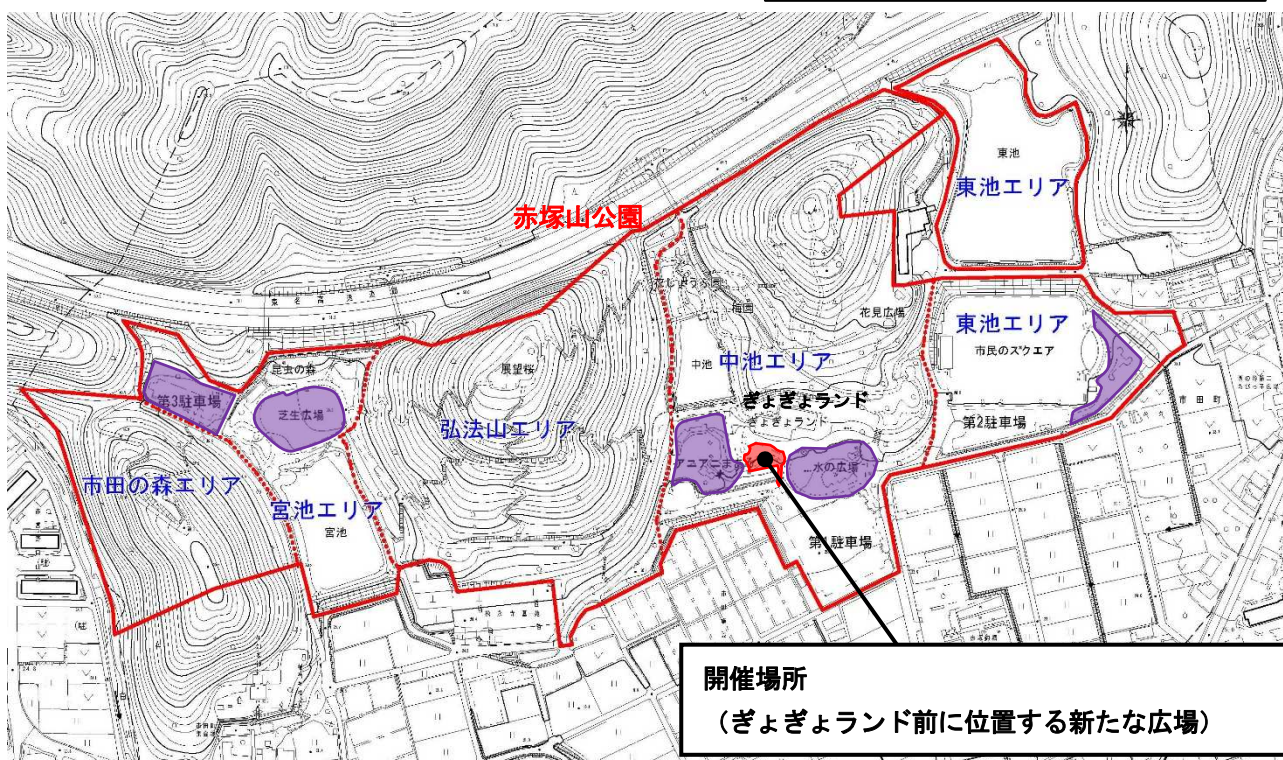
赤塚山公園

東池
東池エリア

東池エリア
市民のスクエア
第2駐車場

花見広場
梅園
中池
中池エリア
ぎょぎょランド
ぎょぎょランド
アニアニまち
水の広場
第1駐車場

展望台
弘法山エリア

昆虫の森
第3駐車場
芝生広場
市田の森エリア
宮池エリア
宮池

市田町

開催場所
（ぎょぎょランド前に位置する新たな広場）